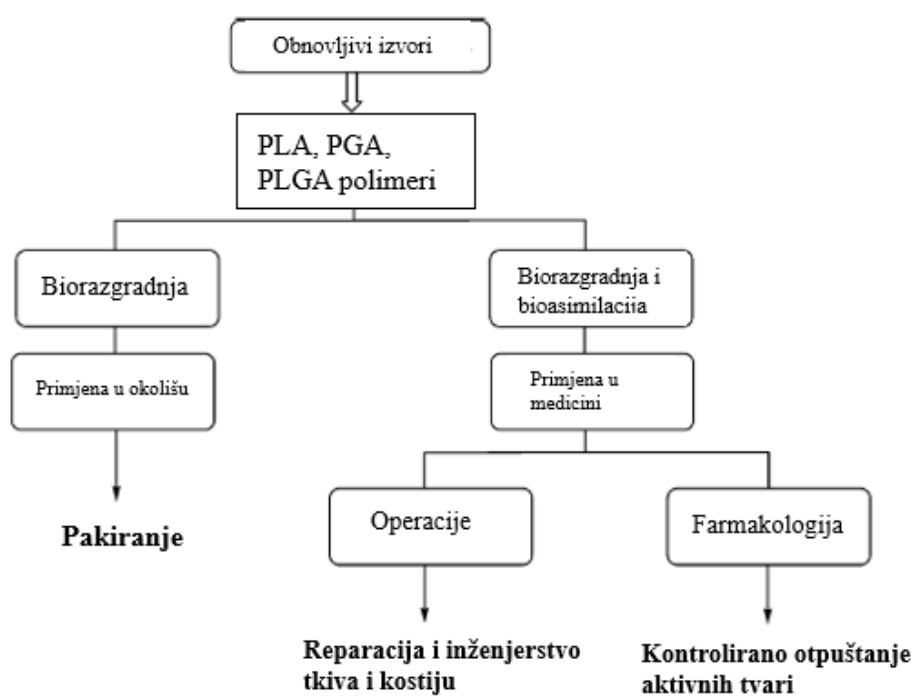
Obnovljivi izvori

PLA, PGA, PLGA polimeri

Biorazgradnja

Biorazgradnja i bioasimilaciia

Primjena u okolišu

Primjena u medicini

Pakiranje

Operacije

Farmakologija

Reparacija i inženjerstvo tkiva i kostiju

Kontrolirano otpuštanje aktivnih tvari